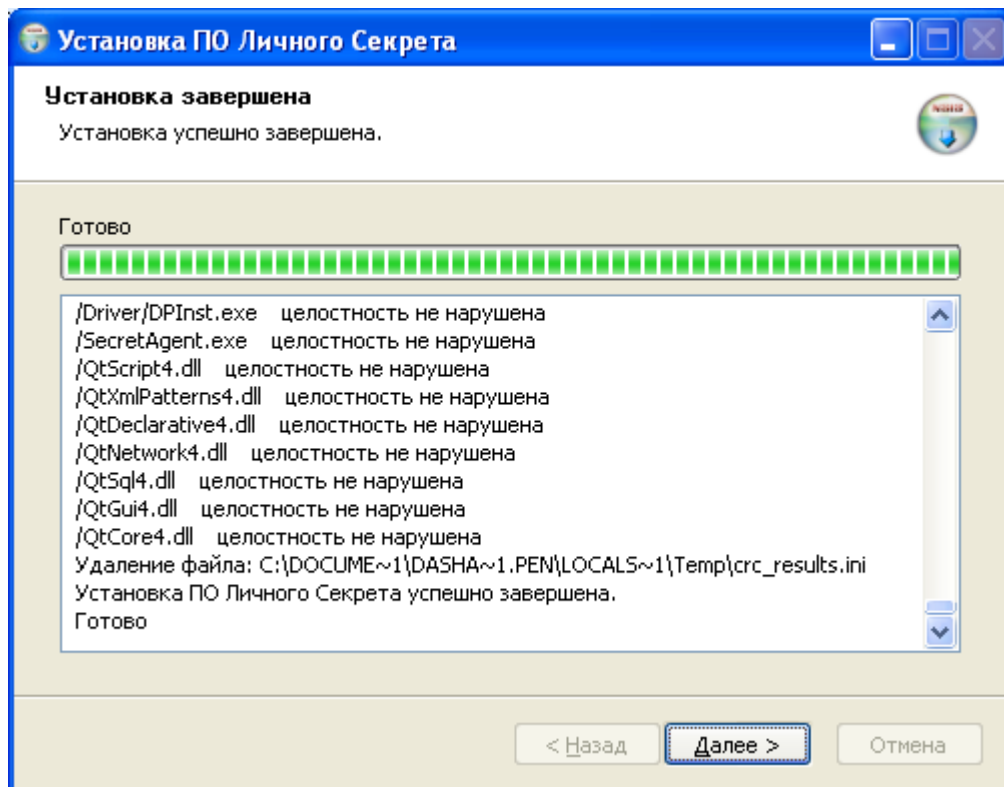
Установка ПО Личного Секрета

Установка завершена
Установка успешно завершена.

Готово

/Driver/DPInst.exe целостность не нарушена
/SecretAgent.exe целостность не нарушена
/QtScript4.dll целостность не нарушена
/QtXmlPatterns4.dll целостность не нарушена
/QtDeclarative4.dll целостность не нарушена
/QtNetwork4.dll целостность не нарушена
/QtSql4.dll целостность не нарушена
/QtGui4.dll целостность не нарушена
/QtCore4.dll целостность не нарушена
Удаление файла: C:\DOCUME~1\DASHA~1.PEN\LOCALS~1\Temp\crc_results.ini
Установка ПО Личного Секрета успешно завершена.
Готово

< Назад
Далее >
Отмена